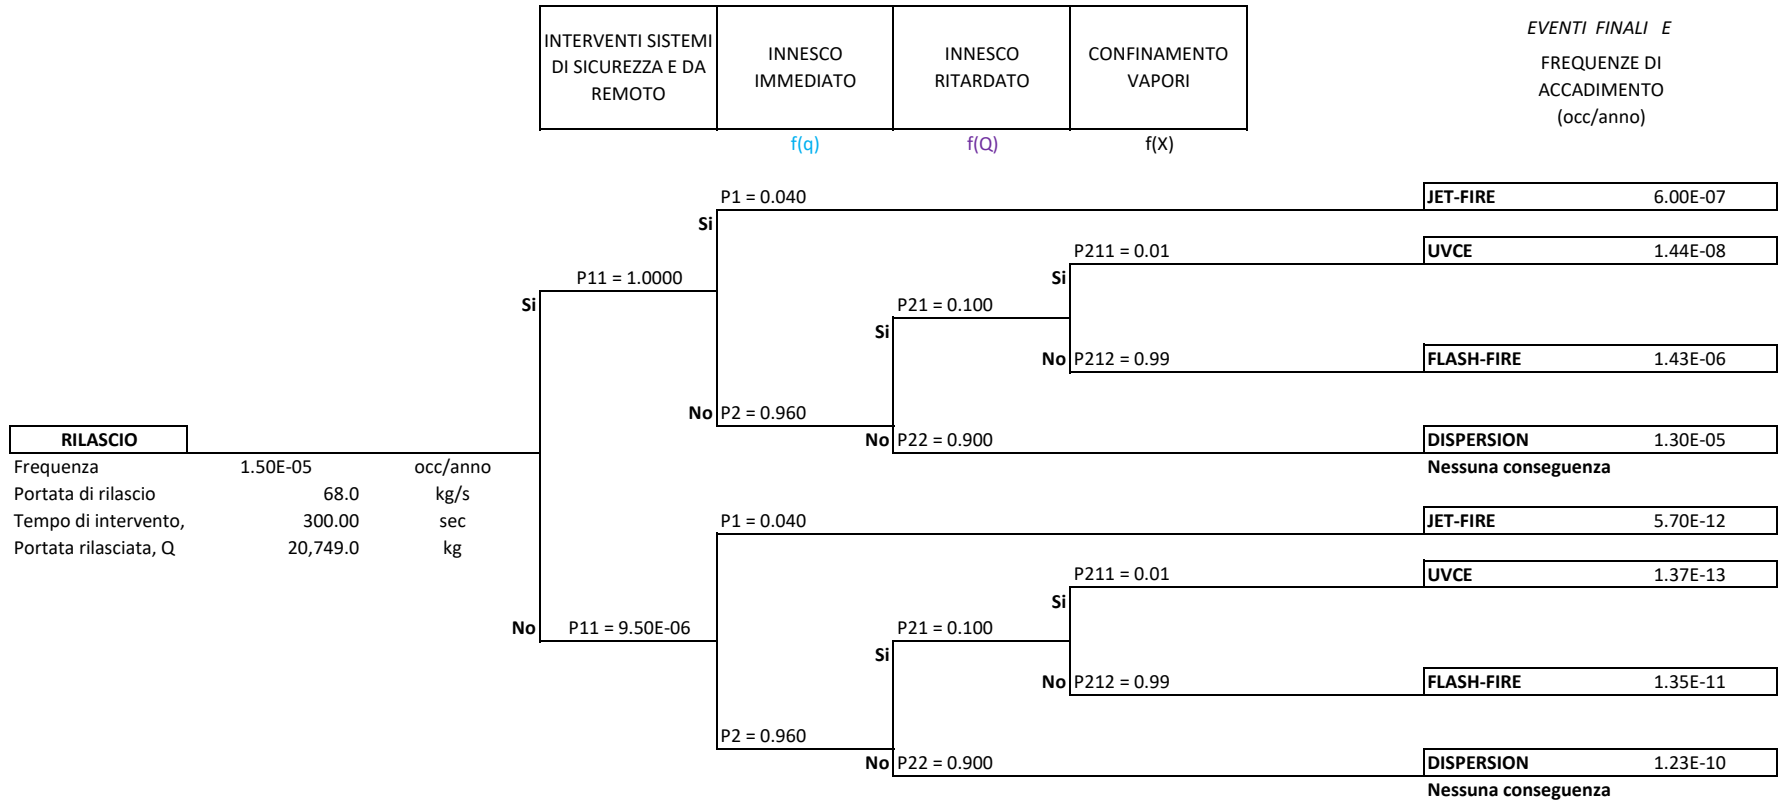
| INTERVENTI SISTEMI DI SICUREZZA E DA REMOTO | INNESCO IMMEDIATO | INNESCO RITARDATO | CONFINAMENTO VAPORI |
|---|---|---|---|
| | f(q) | f(Q) | f(X) |

EVENTI FINALI E
FREQUENZE DI ACCADIMENTO (occ/anno)

RILASCIO

| | | |
|---|---|---|
| Frequenza | 1.50E-05 | occ/anno |
| Portata di rilascio | 68.0 | kg/s |
| Tempo di intervento, | 300.00 | sec |
| Portata rilasciata, Q | 20,749.0 | kg |

Si
P11 = 1.0000
Si
P1 = 0.040
JET-FIRE 6.00E-07
No P2 = 0.960
Si
P21 = 0.100
Si
P211 = 0.01
UVCE 1.44E-08
No P212 = 0.99
FLASH-FIRE 1.43E-06
No P22 = 0.900
DISPERSION 1.30E-05
Nessuna conseguenza

No
P11 = 9.50E-06
P1 = 0.040
JET-FIRE 5.70E-12
P2 = 0.960
Si
P21 = 0.100
Si
P211 = 0.01
UVCE 1.37E-13
No P212 = 0.99
FLASH-FIRE 1.35E-11
No P22 = 0.900
DISPERSION 1.23E-10
Nessuna conseguenza